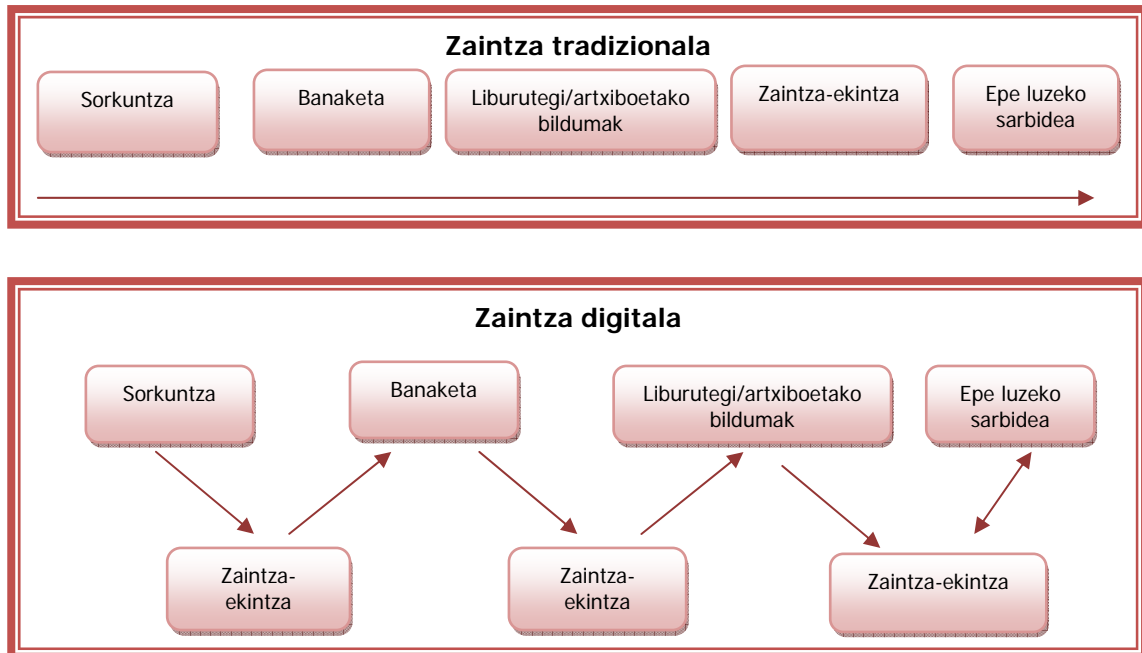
Zaintza tradizionala

Sorkuntza

Banaketa

Liburutegi/artxiboetako bildumak

Zaintza-ekintza

Epe luzeko sarbidea

Zaintza digitala

Sorkuntza

Banaketa

Liburutegi/artxiboetako bildumak

Epe luzeko sarbidea

Zaintza-ekintza

Zaintza-ekintza

Zaintza-ekintza